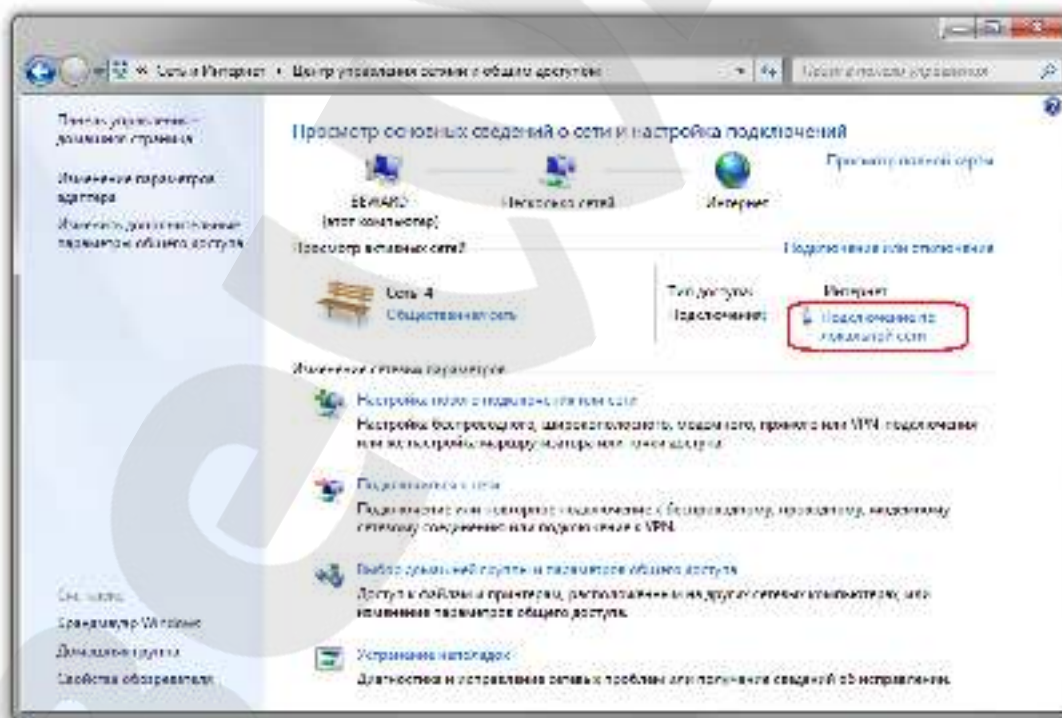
« Сеть и Интернет » Центр управления сетями и общим доступом

Поиск в панели управления

Панель управления — домашняя страница

Изменение параметров адаптера

Изменить дополнительные параметры общего доступа

Просмотр основных сведений о сети и настройка подключений

Просмотр полной карты

BEWARD (этот компьютер)

Несколько сетей

Интернет

Просмотр активных сетей

Подключение или отключение

Сеть 4

Общественная сеть

Тип доступа:

Интернет

Подключения:

Подключение по локальной сети

Изменение сетевых параметров

Настройка нового подключения или сети

Настройка беспроводного, широкополосного, модемного, прямого или VPN-подключения или же настройка маршрутизатора или точки доступа.

Подключиться к сети

Подключение или повторное подключение к беспроводному, проводному, модемному сетевому соединению или подключение к VPN.

Выбор домашней группы и параметров общего доступа

Доступ к файлам и принтерам, расположенным на других сетевых компьютерах, или изменение параметров общего доступа.

Устранение неполадок

Диагностика и исправление сетевых проблем или получение сведений об исправлении.

См. также

Брандмауэр Windows

Домашняя группа

Свойства обозревателя